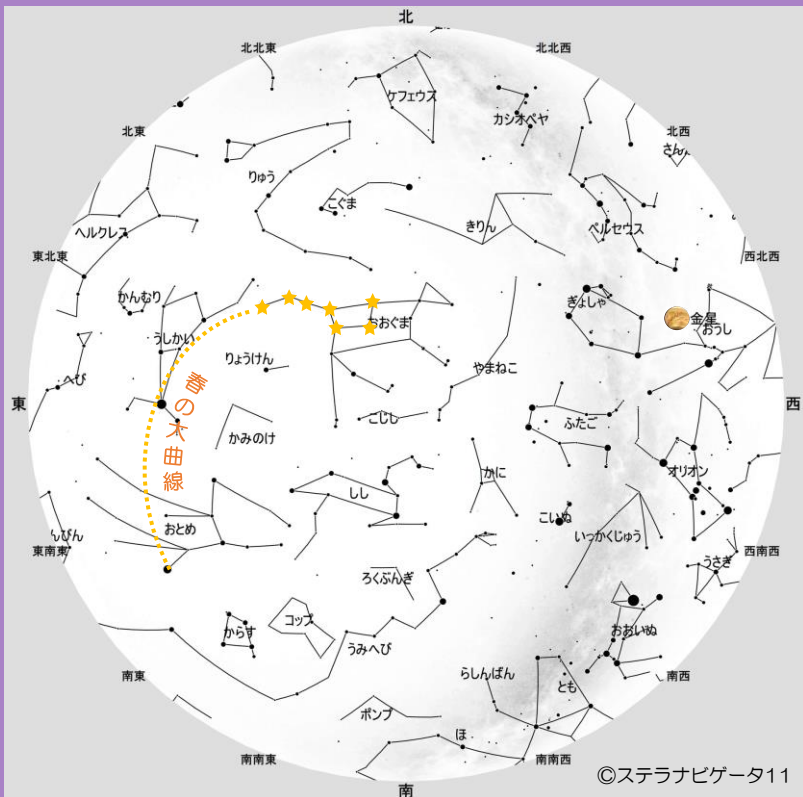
北
北北東
北北西
ケフェウス
カシオペヤ
北東
北西
さんか
りゅう
こぐま
きりん
ペルセウス
ヘルクレス
東北東
西北西
かんむり
ぎょしゃ
金星
おおぐま
おうし
うしかい
りょうけん
やまねこ
へび
春の大曲線
東
西
こじし
ふたご
かみのけ
かに
オリオン
しし
こいぬ
へびつかい
おとめ
いっかくじゅう
東南東
西南西
うさぎ
ろくぶんぎ
からす
コップ
おおいぬ
うみへび
らしんばん
南東
南西
とも
ポンプ
ほ
南南東
南南西
©ステラナビゲータ11
南